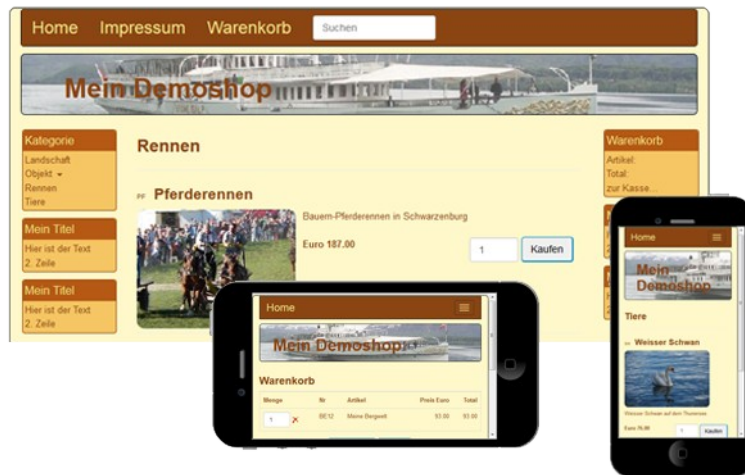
Home Impressum Warenkorb Suchen

Mein Demoshop

Kategorie
Landschaft
Objekt
Rennen
Tiere

Mein Titel
Hier ist der Text
2. Zeile

Mein Titel
Hier ist der Text
2. Zeile

Rennen

Pferderennen

Bauern-Pferderennen in Schwarzenburg

Euro 187.00

1 Kaufen

Warenkorb
Artikel:
Total:
zur Kasse...

Home

Mein Demoshop

Warenkorb

| Menge | Nr | Artikel | Preis Euro | Total |
|---|---|---|---|---|
| 1 ✕ | BE12 | Meine Bergwelt | 93.00 | 93.00 |

Home

Mein Demoshop

Tiere

Weisser Schwan

Weisser Schwan auf dem Thunersee

Euro 76.00 1 Kaufen